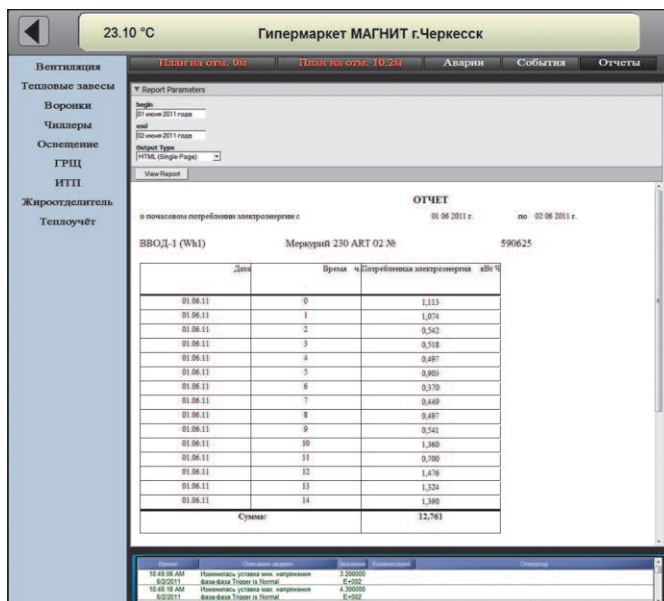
23.10 °C Гипермаркет МАГНИТ г.Черкесск

Вентиляция
Тепловые завесы
Воронки
Чиллеры
Освещение
ГРЩ
ИТП
Жироотделитель
Теплоучёт

План на отм. 0м | План на отм. 10.2м | Аварии | События | Отчеты

▼ Report Parameters
begin
01 июня 2011 года
end
02 июня 2011 года
Output Type
HTML (Single Page)
View Report

ОТЧЕТ

о почасовом потреблении электроэнергии с 01.06.2011 г. по 02.06.2011 г.

ВВОД-1 (Wh1) Меркурий 230 ART 02 № 590625

| Дата | Время ч. | Потребленная электроэнергия кВт.Ч |
|---|---|---|
| 01.06.11 | 0 | 1,113 |
| 01.06.11 | 1 | 1,074 |
| 01.06.11 | 2 | 0,542 |
| 01.06.11 | 3 | 0,518 |
| 01.06.11 | 4 | 0,497 |
| 01.06.11 | 5 | 0,903 |
| 01.06.11 | 6 | 0,370 |
| 01.06.11 | 7 | 0,449 |
| 01.06.11 | 8 | 0,497 |
| 01.06.11 | 9 | 0,541 |
| 01.06.11 | 10 | 1,360 |
| 01.06.11 | 11 | 0,700 |
| 01.06.11 | 12 | 1,476 |
| 01.06.11 | 13 | 1,324 |
| 01.06.11 | 14 | 1,390 |
| Сумма: | | 12,761 |

| Время | Описание аварии | Значение | Комментарий | Оператор |
|---|---|---|---|---|
| 10:49:06 AM 6/2/2011 | Изменилась уставка мин. напряжения фаза-фаза Trigger is Normal | 3.300000 E+002 | | |
| 10:48:18 AM 6/2/2011 | Изменилась уставка мак. напряжения фаза-фаза Trigger is Normal | 4.300000 E+002 | | |